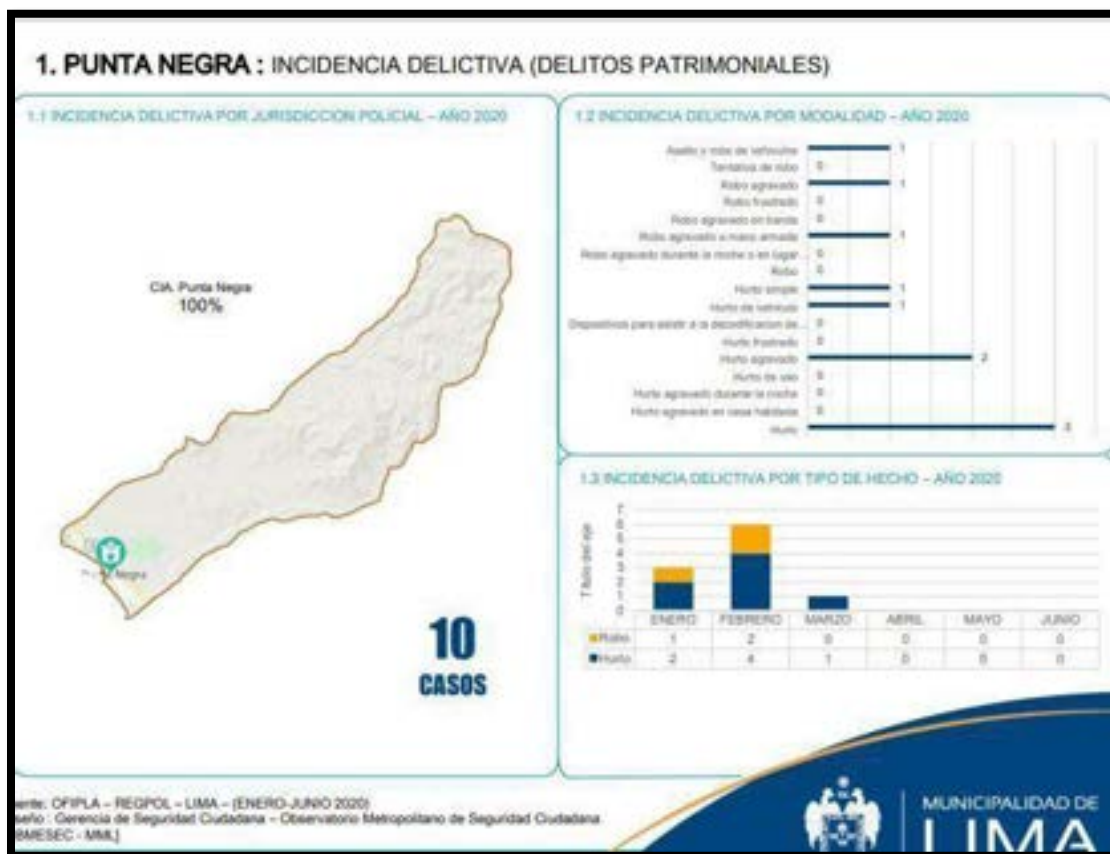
1. PUNTA NEGRA : INCIDENCIA DELICTIVA (DELITOS PATRIMONIALES)

1.1 INCIDENCIA DELICTIVA POR JURISDICCION POLICIAL – AÑO 2020

CIA. Punta Negra
100%

Punta Negra

10
CASOS

1.2 INCIDENCIA DELICTIVA POR MODALIDAD – AÑO 2020

Asalto y robo de vehículos 1
Tentativa de robo 0
Robo agravado 1
Robo frustrado 0
Robo agravado en banda 0
Robo agravado a mano armada 1
Robo agravado durante la noche o en lugar... 0
Robo 0
Hurto simple 1
Hurto de vehículo 1
Dispositivos para asistir a la decodificacion de... 0
Hurto frustrado 0
Hurto agravado 2
Hurto de uso 0
Hurto agravado durante la noche 0
Hurto agravado en casa habitada 0
Hurto 3

1.3 INCIDENCIA DELICTIVA POR TIPO DE HECHO – AÑO 2020

Título del eje
7
6
5
4
3
2
1
0

| | ENERO | FEBRERO | MARZO | ABRIL | MAYO | JUNIO |
|---|---|---|---|---|---|---|
| Robo | 1 | 2 | 0 | 0 | 0 | 0 |
| Hurto | 2 | 4 | 1 | 0 | 0 | 0 |

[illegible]ente: OFIPLA – REGPOL – LIMA – (ENERO-JUNIO 2020)
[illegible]seño : Gerencia de Seguridad Ciudadana – Observatorio Metropolitano de Seguridad Ciudadana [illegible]MESEC - MML]

MUNICIPALIDAD DE
LIMA